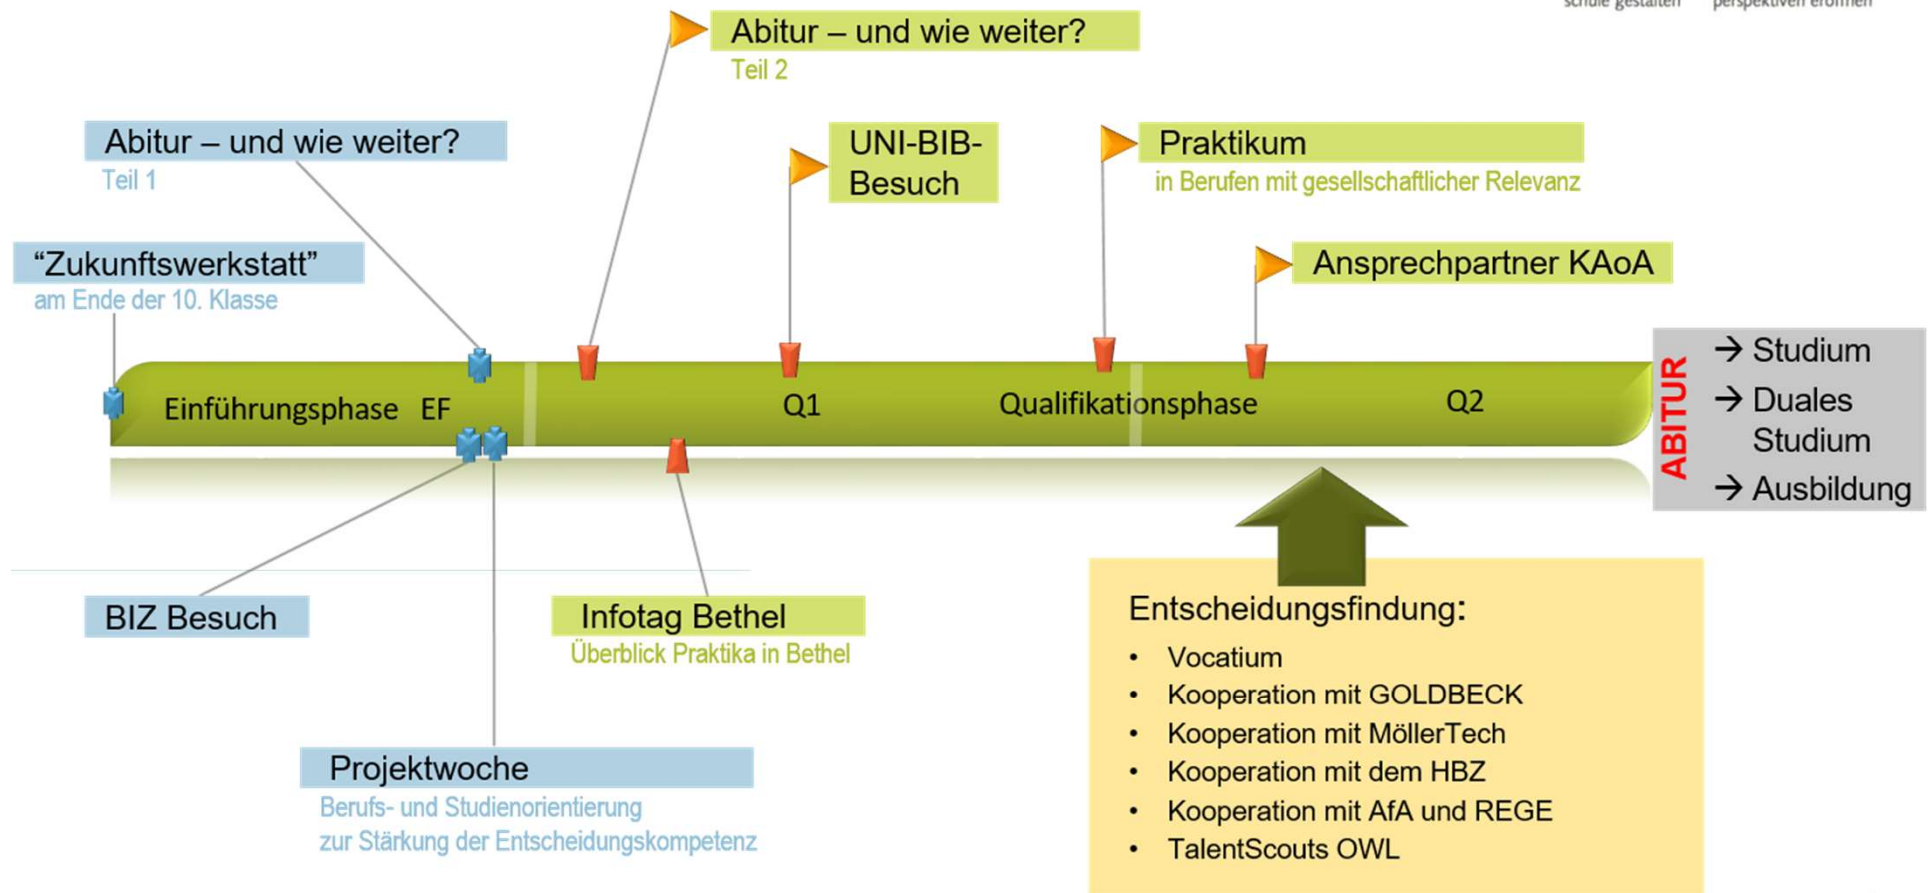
schule gestalten perspektiven eröffnen

Abitur – und wie weiter?
Teil 2

Abitur – und wie weiter?
Teil 1

UNI-BIB-Besuch

Praktikum
in Berufen mit gesellschaftlicher Relevanz

"Zukunftswerkstatt"
am Ende der 10. Klasse

Ansprechpartner KAoA

Einführungsphase EF

Q1

Qualifikationsphase

Q2

ABITUR

→ Studium
→ Duales Studium
→ Ausbildung

BIZ Besuch

Infotag Bethel
Überblick Praktika in Bethel

Projektwoche
Berufs- und Studienorientierung zur Stärkung der Entscheidungskompetenz

Entscheidungsfindung:
• Vocatium
• Kooperation mit GOLDBECK
• Kooperation mit MöllerTech
• Kooperation mit dem HBZ
• Kooperation mit AfA und REGE
• TalentScouts OWL